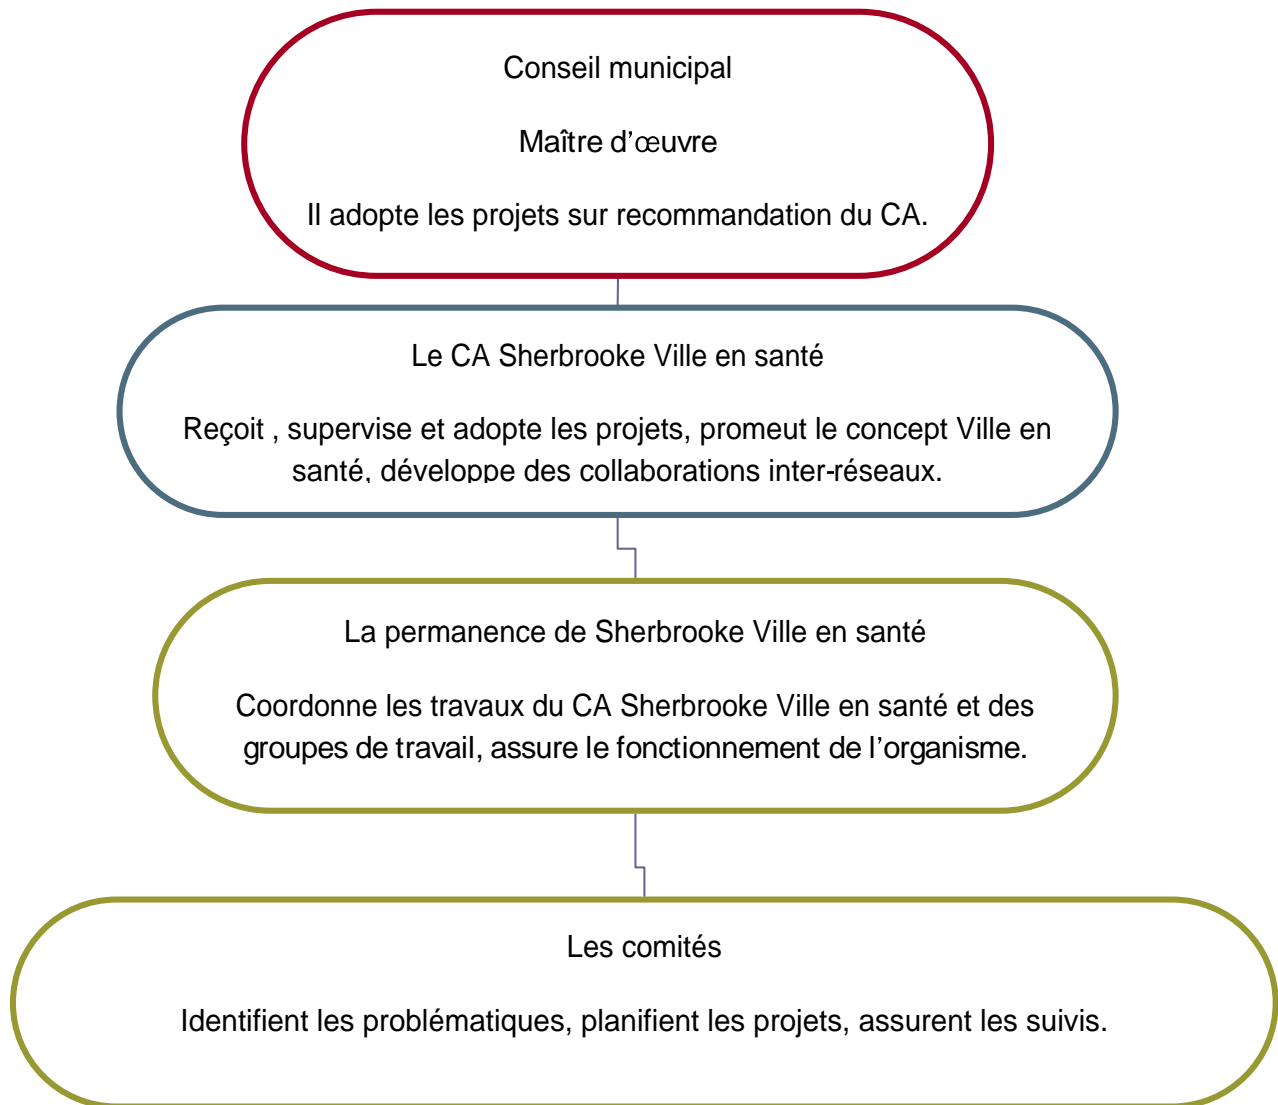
Conseil municipal

Maître d'œuvre

Il adopte les projets sur recommandation du CA.

Le CA Sherbrooke Ville en santé

Reçoit , supervise et adopte les projets, promeut le concept Ville en santé, développe des collaborations inter-réseaux.

La permanence de Sherbrooke Ville en santé

Coordonne les travaux du CA Sherbrooke Ville en santé et des groupes de travail, assure le fonctionnement de l'organisme.

Les comités

Identifient les problématiques, planifient les projets, assurent les suivis.